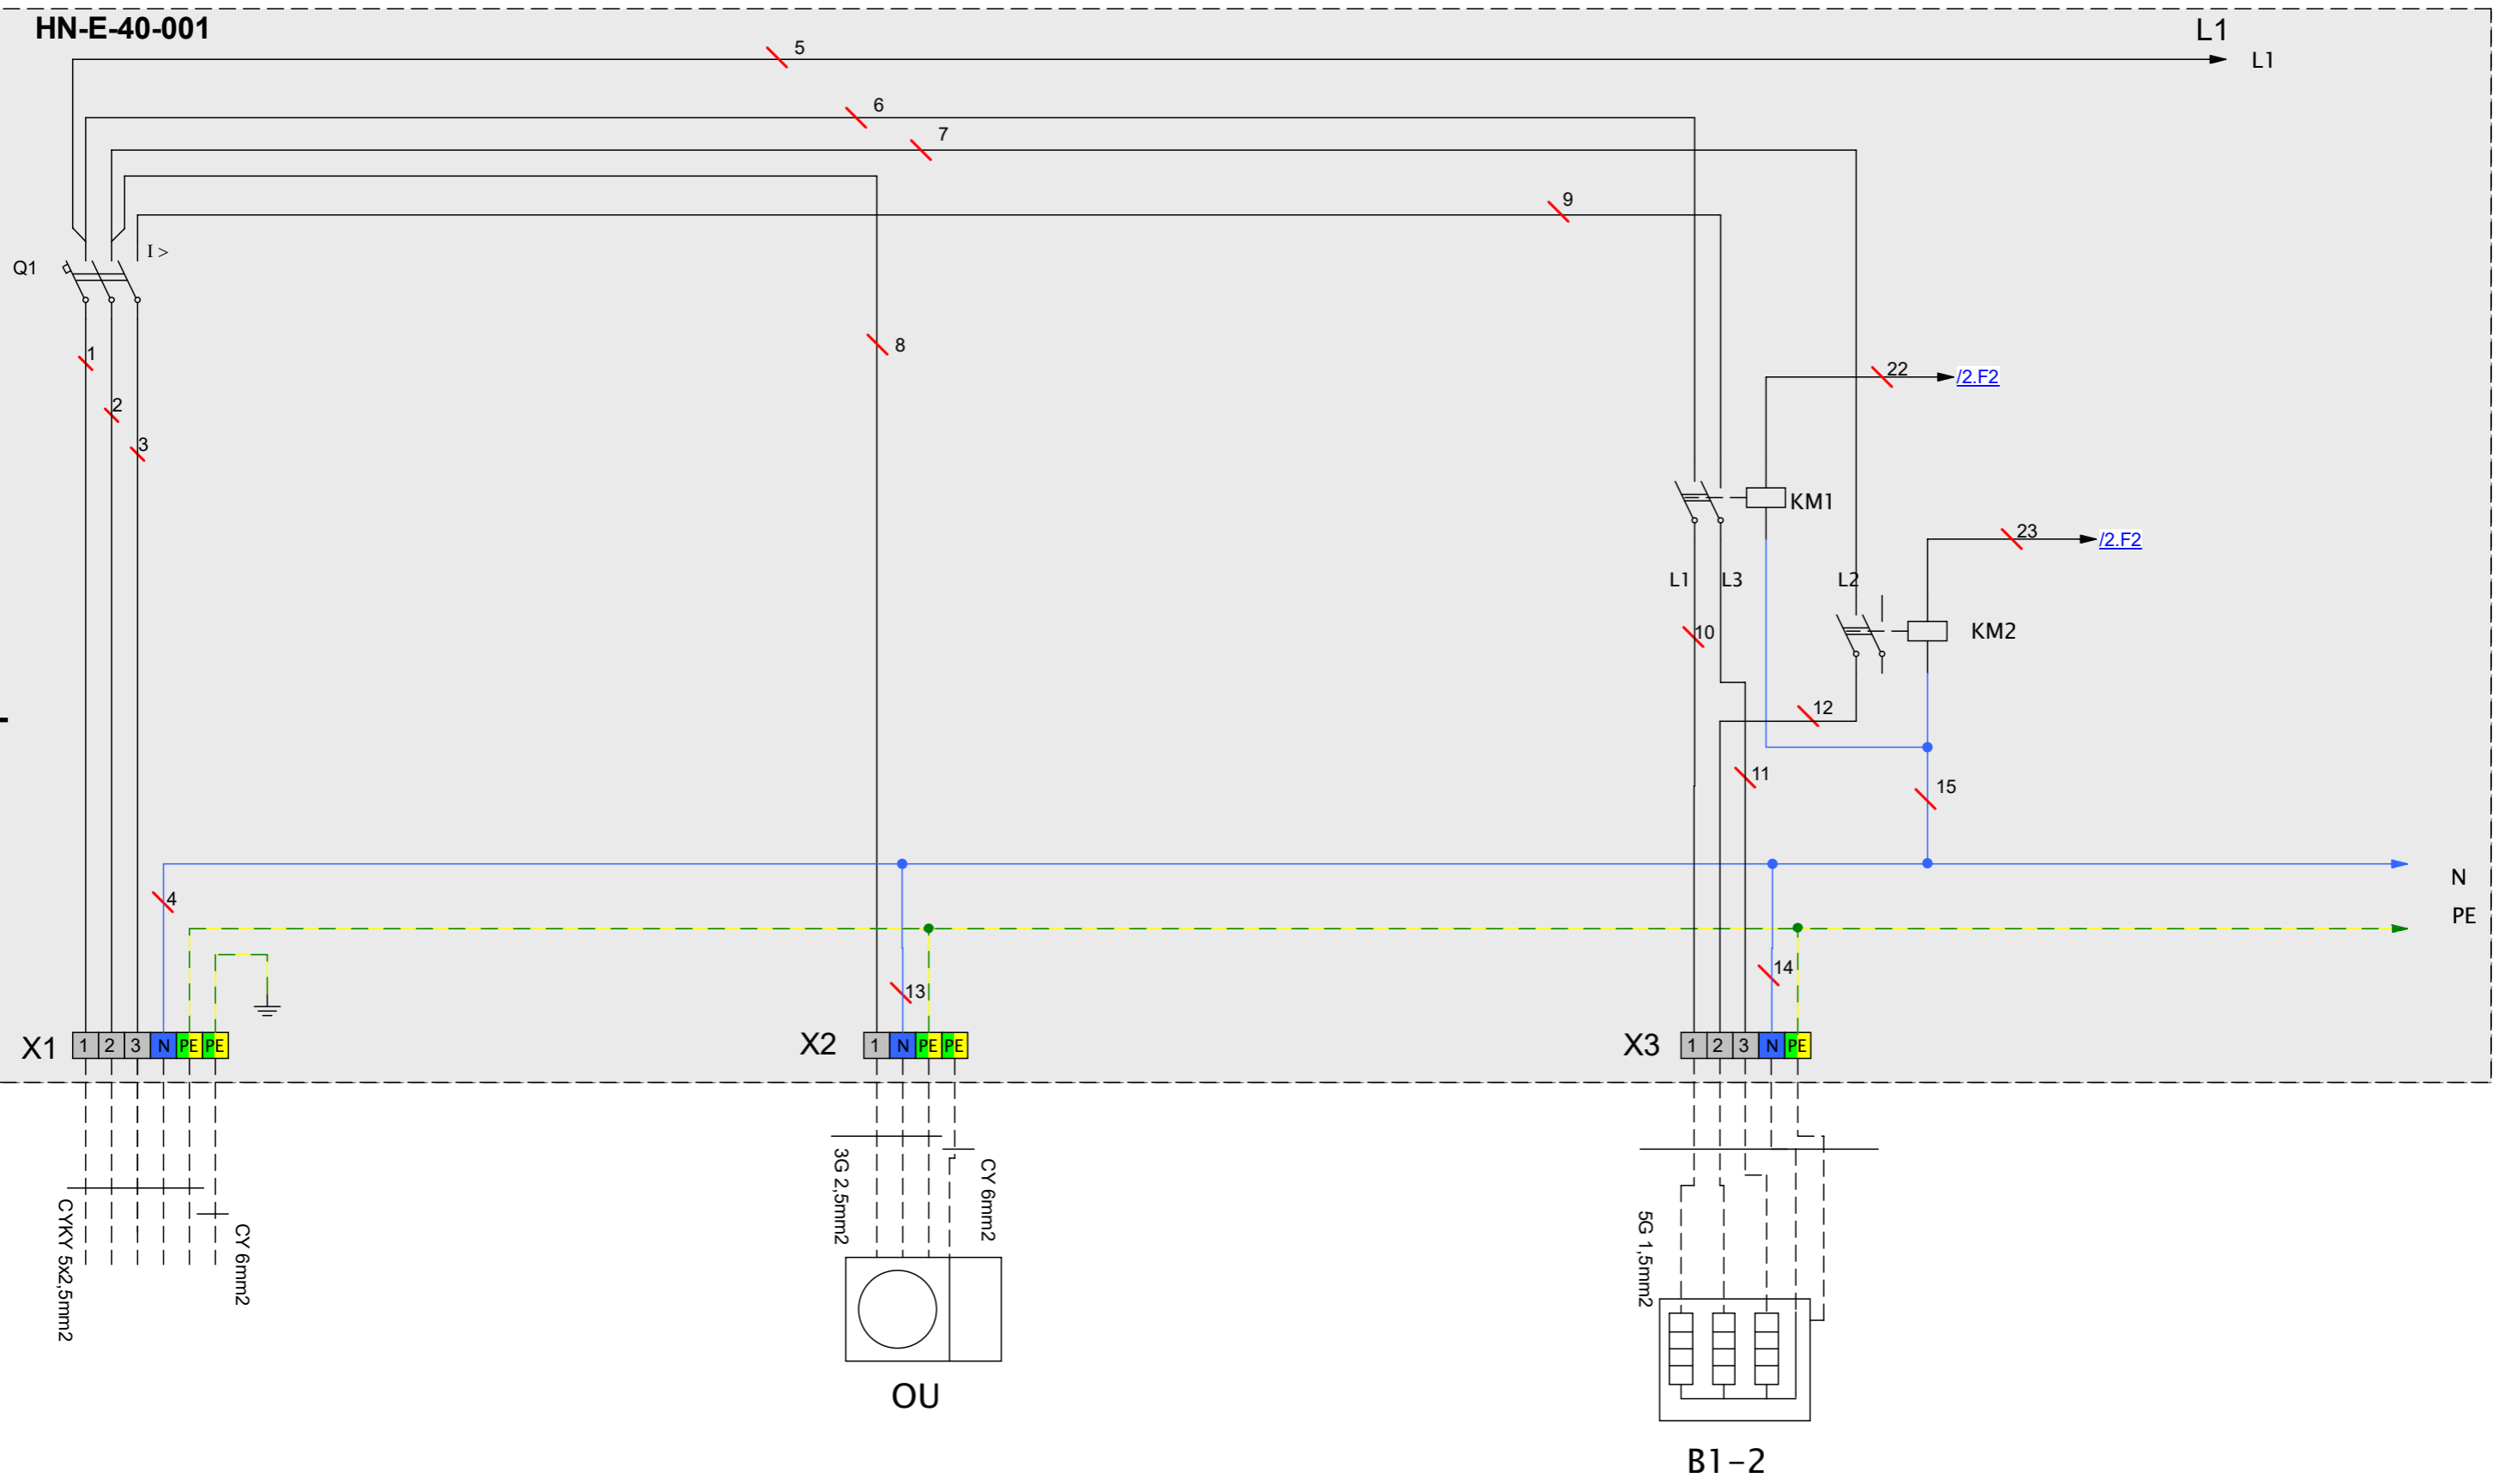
HN-E-40-001

L1

5

L1

6

7

9

I >

Q1

1

2

3

8

22

/2.F2

KM1

23

/2.F2

L1

L3

L2

10

KM2

12

11

15

N

4

PE

14

13

X1

| 1 | 2 | 3 | N | PE | PE |
|---|---|---|---|---|---|

X2

| 1 | N | PE | PE |
|---|---|---|---|

X3

| 1 | 2 | 3 | N | PE |
|---|---|---|---|---|

CYKY 5x2,5mm2

CY 6mm2

3G 2,5mm2

CY 6mm2

5G 1,5mm2

OU

B1-2